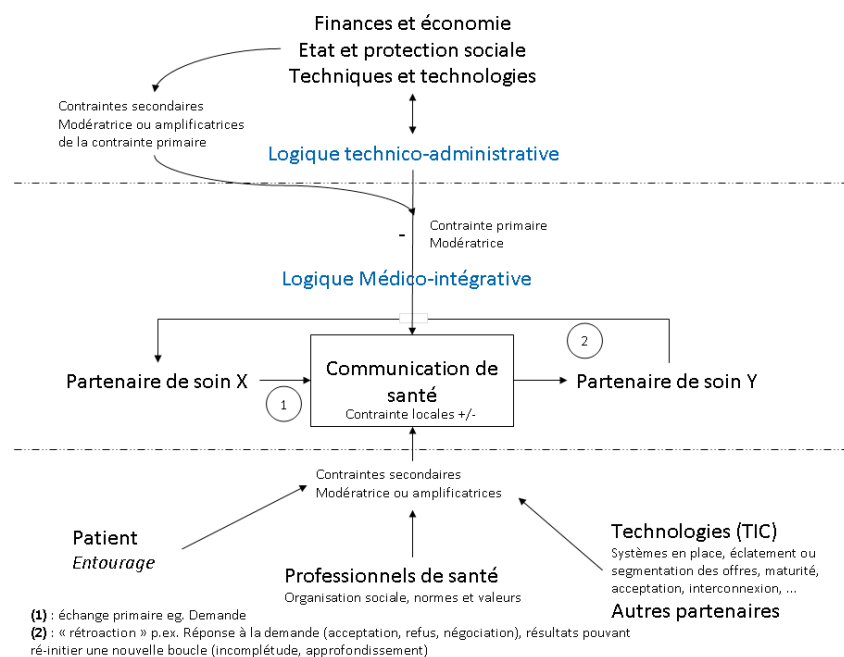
Finances et économie
Etat et protection sociale
Techniques et technologies

Contraintes secondaires
Modératrice ou amplificatrices
de la contrainte primaire

Logique technico-administrative

-

Contrainte primaire
Modératrice

Logique Médico-intégrative

2

Partenaire de soin X

1

Communication de santé
Contrainte locales +/-

Partenaire de soin Y

Contraintes secondaires
Modératrice ou amplificatrices

Patient
*Entourage*

Professionnels de santé
Organisation sociale, normes et valeurs

Technologies (TIC)
Systèmes en place, éclatement ou segmentation des offres, maturité, acceptation, interconnexion, ...
Autres partenaires

**(1)** : échange primaire eg. Demande
**(2)** : « rétroaction » p.ex. Réponse à la demande (acceptation, refus, négociation), résultats pouvant ré-initier une nouvelle boucle (incomplétude, approfondissement)